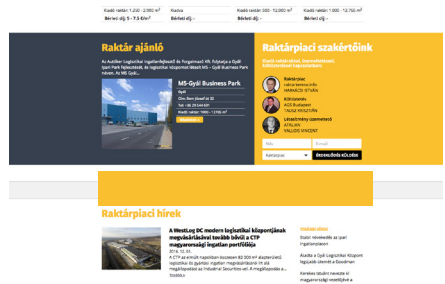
Kiadó raktár: 1.250 - 2.950 m²
Bérleti díj: 5 - 7.5 €/m²

Kiadva
Bérleti díj: -

Kiadó raktár: 300 - 12.000 m²
Bérleti díj: -

Kiadó raktár: 1.000 - 12.756 m²
Bérleti díj: -

Raktár ajánló

Az AutoMan Logisztikai Ingatlanfejlesztő és Forgalmazó Kft. folytatja a Gyáli Sport Park fejlesztését, és logisztikai központot létesít M5 - Gyáli Business Park néven, Az M5 Gyál...

M5-Gyáli Business Park

Gyál
Gyál, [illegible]
Tel: +36 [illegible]
Kiadó raktár: 1800 - 12986 m²
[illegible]

Raktárpiaci szakértőink

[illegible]

Raktárbérlés
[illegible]
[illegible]

Közvetítés
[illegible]
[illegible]

Létesítmény üzemeltetés
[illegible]
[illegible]

Név
E-mail
Kategóriák
BEKÜLDÉS KÜLDÉS

Raktárpiaci hírek

A WestLog DC modern logisztikai központjának megvásárlásával tovább bővül a CTP magyarországi ingatlan portfóliója
2014. 12. 09.
A CTP az ennek napokban összesen 82 000 m² alapterületű logisztikai és gyártási ingatlan megvásárlásával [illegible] is megállapodást az Industrial Securities-szel. A megállapodás a... Tovább

TOVÁBBI HÍREK
Stabil növekedés az ipari ingatlanokban
Eladták a Gyáli Logisztikai Központ logisztikai üzemét a Goodman
Kereslet táguló navigáló ki magyarországi vezetőjével a